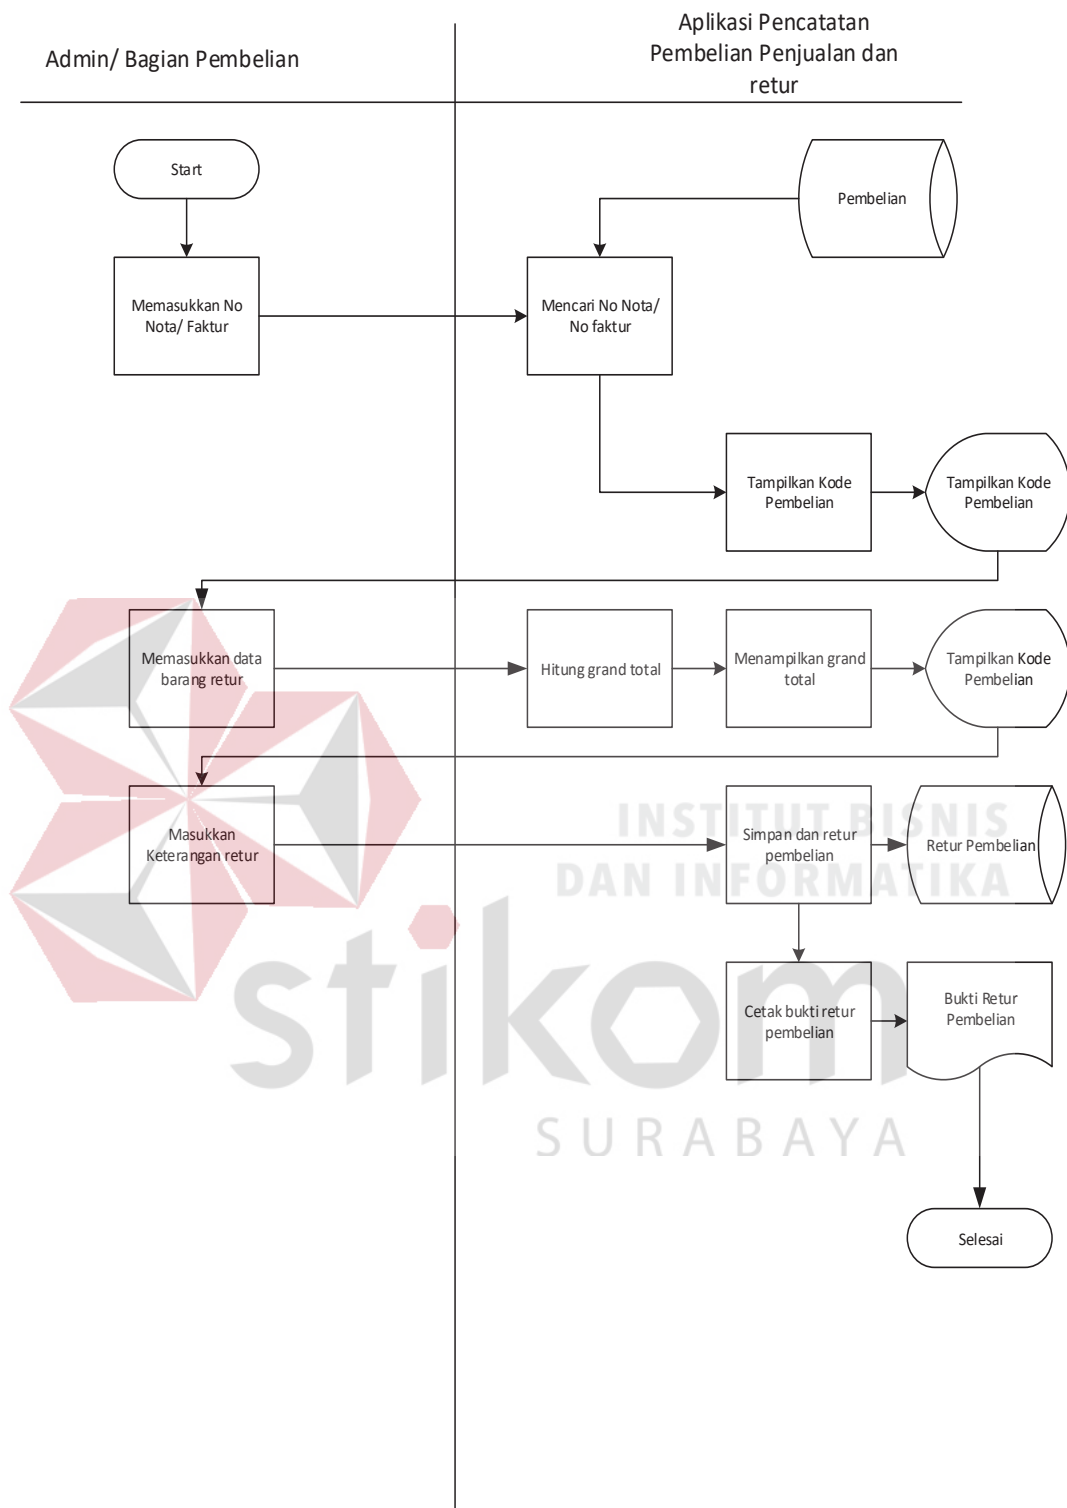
Admin/ Bagian Pembelian

Aplikasi Pencatatan Pembelian Penjualan dan retur

Start

Pembelian

Memasukkan No Nota/ Faktur

Mencari No Nota/ No faktur

Tampilkan Kode Pembelian

Tampilkan Kode Pembelian

Memasukkan data barang retur

Hitung grand total

Menampilkan grand total

Tampilkan Kode Pembelian

Masukkan Keterangan retur

Simpan dan retur pembelian

Retur Pembelian

INSTITUT BISNIS DAN INFORMATIKA

Cetak bukti retur pembelian

Bukti Retur Pembelian

stikom

SURABAYA

Selesai